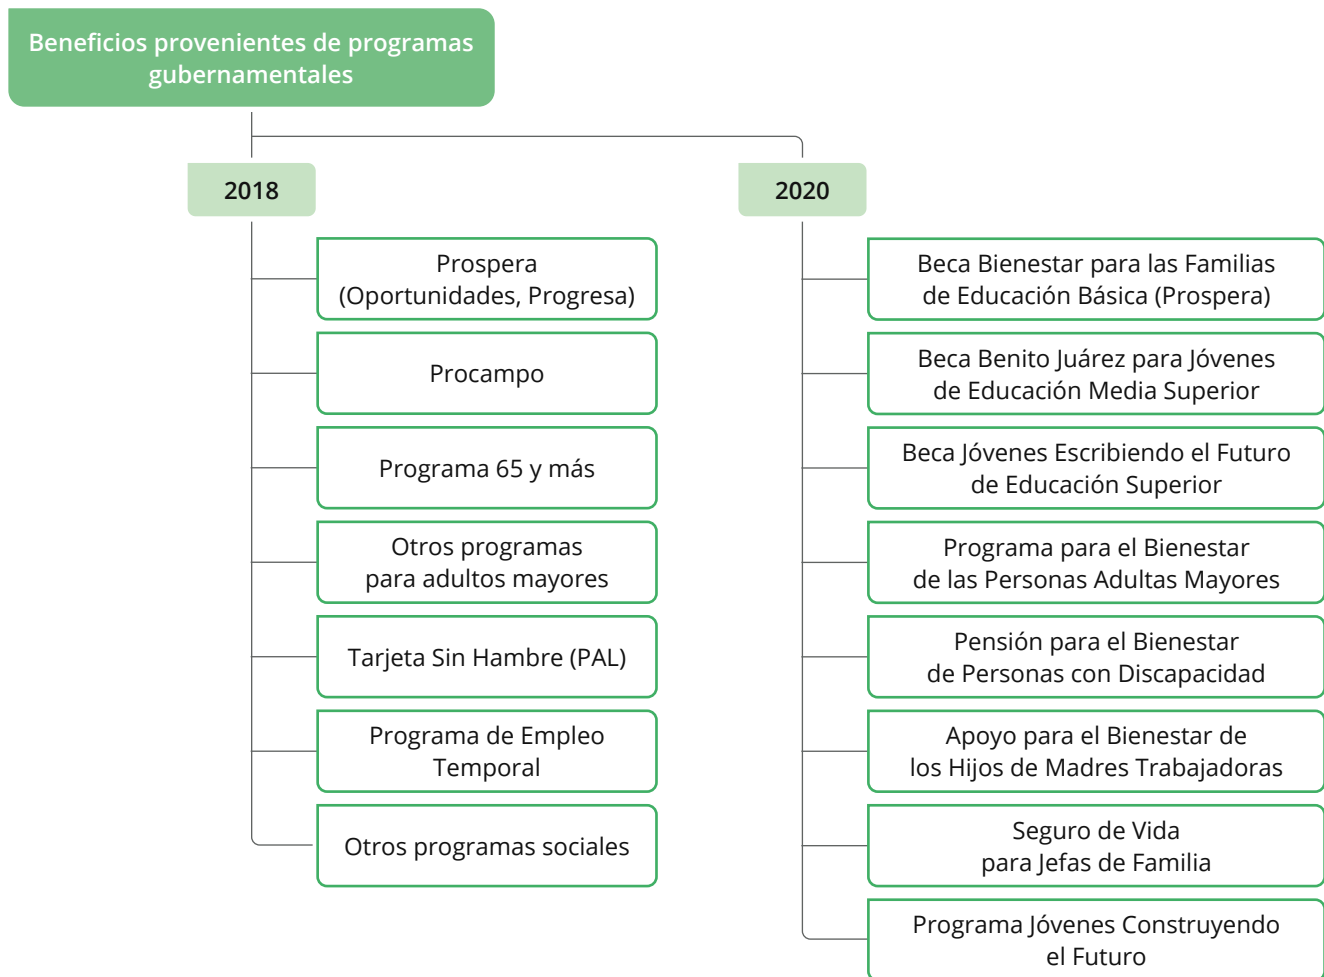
Beneficios provenientes de programas gubernamentales

2018

Prospera (Oportunidades, Progresa)

Procampo

Programa 65 y más

Otros programas para adultos mayores

Tarjeta Sin Hambre (PAL)

Programa de Empleo Temporal

Otros programas sociales

2020

Beca Bienestar para las Familias de Educación Básica (Prospera)

Beca Benito Juárez para Jóvenes de Educación Media Superior

Beca Jóvenes Escribiendo el Futuro de Educación Superior

Programa para el Bienestar de las Personas Adultas Mayores

Pensión para el Bienestar de Personas con Discapacidad

Apoyo para el Bienestar de los Hijos de Madres Trabajadoras

Seguro de Vida para Jefas de Familia

Programa Jóvenes Construyendo el Futuro